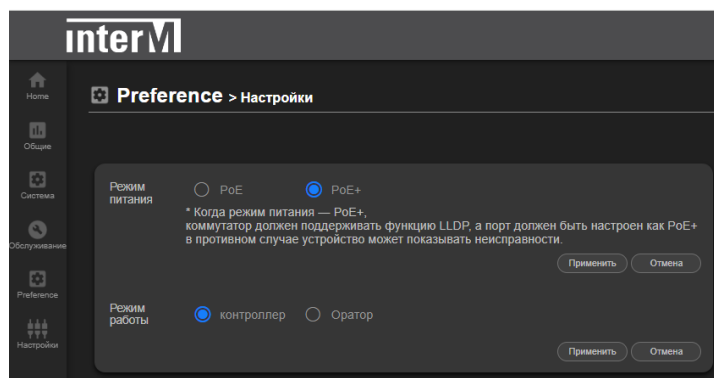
interM

Home
Общие
Система
Обслуживание
Preference
Настройки

Preference > Настройки

Режим питания
PoE
PoE+
* Когда режим питания — PoE+, коммутатор должен поддерживать функцию LLDP, а порт должен быть настроен как PoE+ в противном случае устройство может показывать неисправности.
Применить
Отмена

Режим работы
контроллер
Оратор
Применить
Отмена